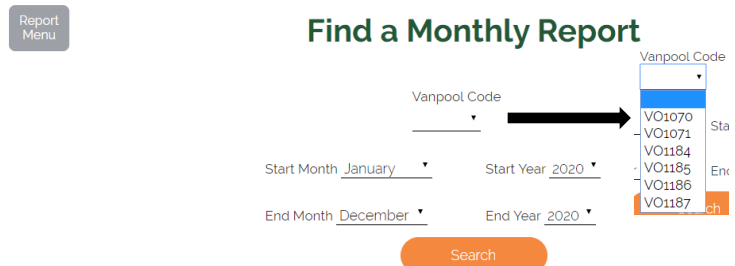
Report Menu

Find a Monthly Report

Vanpool Code

Vanpool Code

VO1070
VO1071
VO1184
VO1185
VO1186
VO1187

Sta

End

Start Month January

Start Year 2020

End Month December

End Year 2020

Search

rch